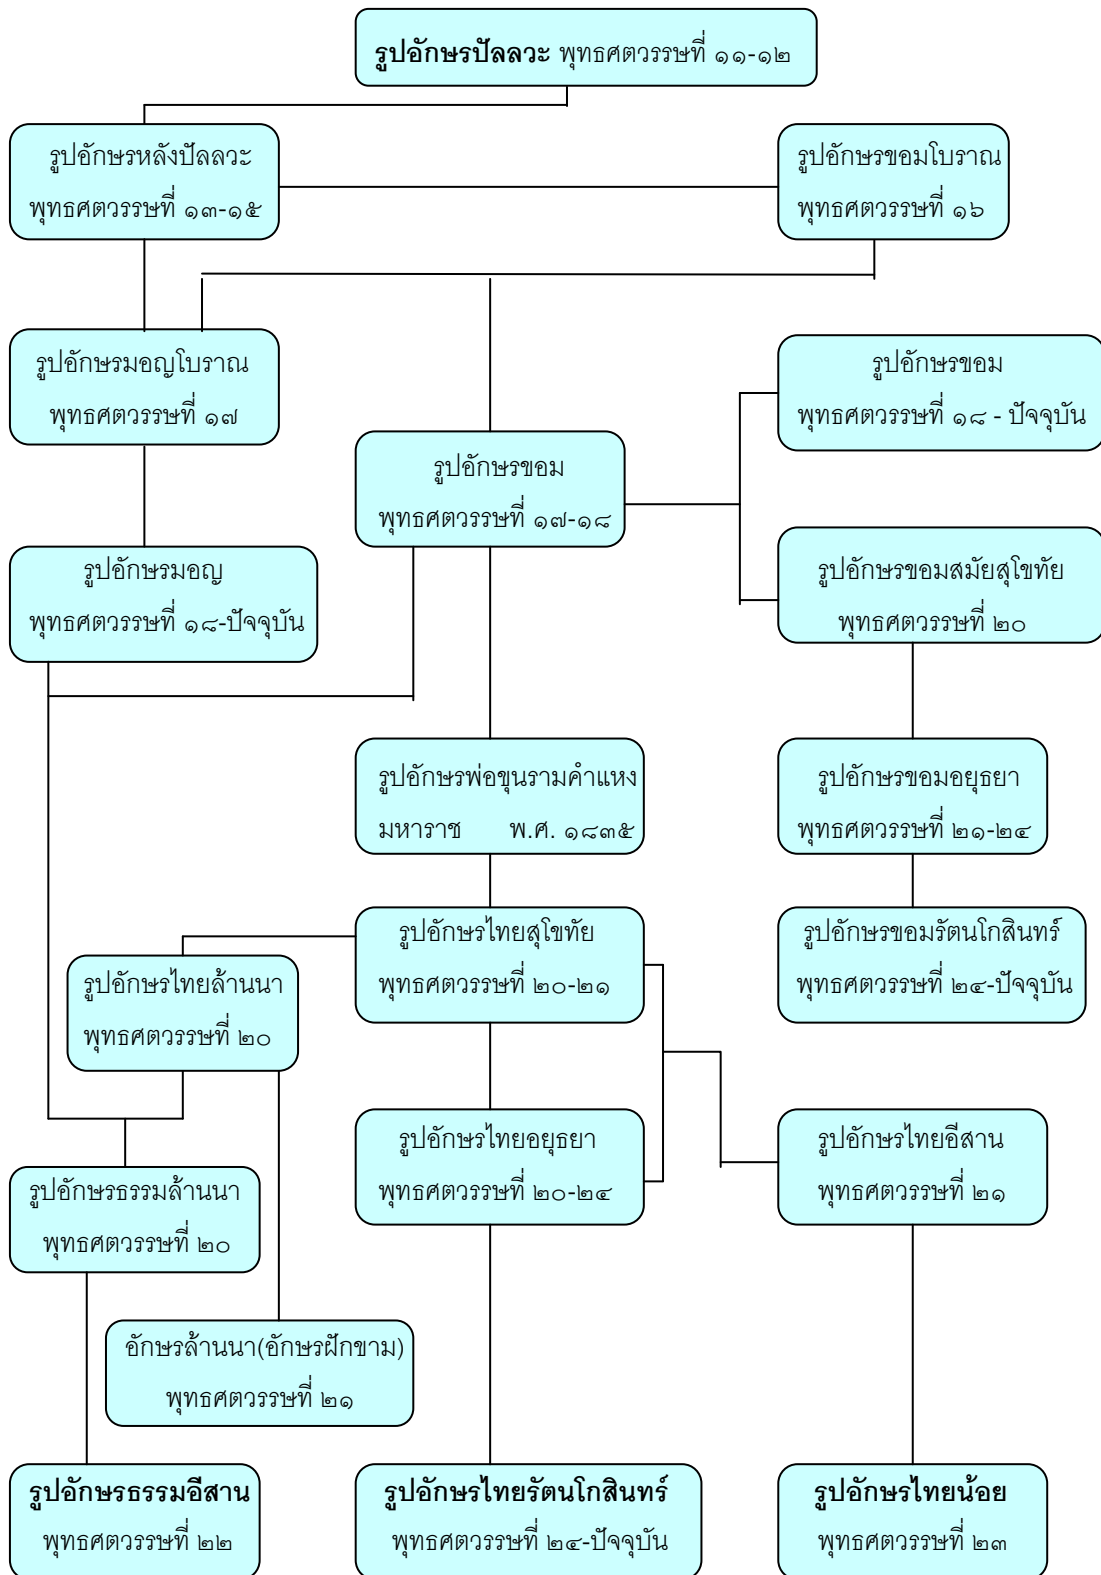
รูปอักษรปัลลวะ พุทธศตวรรษที่ ๑๑-๑๒

รูปอักษรหลังปัลลวะ พุทธศตวรรษที่ ๑๓-๑๕

รูปอักษรขอมโบราณ พุทธศตวรรษที่ ๑๖

รูปอักษรมอญโบราณ พุทธศตวรรษที่ ๑๗

รูปอักษรขอม พุทธศตวรรษที่ ๑๘ - ปัจจุบัน

รูปอักษรขอม พุทธศตวรรษที่ ๑๗-๑๘

รูปอักษรมอญ พุทธศตวรรษที่ ๑๘-ปัจจุบัน

รูปอักษรขอมสมัยสุโขทัย พุทธศตวรรษที่ ๒๐

รูปอักษรพ่อขุนรามคำแหงมหาราช พ.ศ. ๑๘๓๕

รูปอักษรขอมอยุธยา พุทธศตวรรษที่ ๒๑-๒๔

รูปอักษรไทยสุโขทัย พุทธศตวรรษที่ ๒๐-๒๑

รูปอักษรขอมรัตนโกสินทร์ พุทธศตวรรษที่ ๒๔-ปัจจุบัน

รูปอักษรไทยล้านนา พุทธศตวรรษที่ ๒๐

รูปอักษรไทยอยุธยา พุทธศตวรรษที่ ๒๐-๒๔

รูปอักษรไทยอีสาน พุทธศตวรรษที่ ๒๑

รูปอักษรธรรมล้านนา พุทธศตวรรษที่ ๒๐

อักษรล้านนา(อักษรฝักขาม) พุทธศตวรรษที่ ๒๑

รูปอักษรธรรมอีสาน พุทธศตวรรษที่ ๒๒

รูปอักษรไทยรัตนโกสินทร์ พุทธศตวรรษที่ ๒๔-ปัจจุบัน

รูปอักษรไทยน้อย พุทธศตวรรษที่ ๒๓